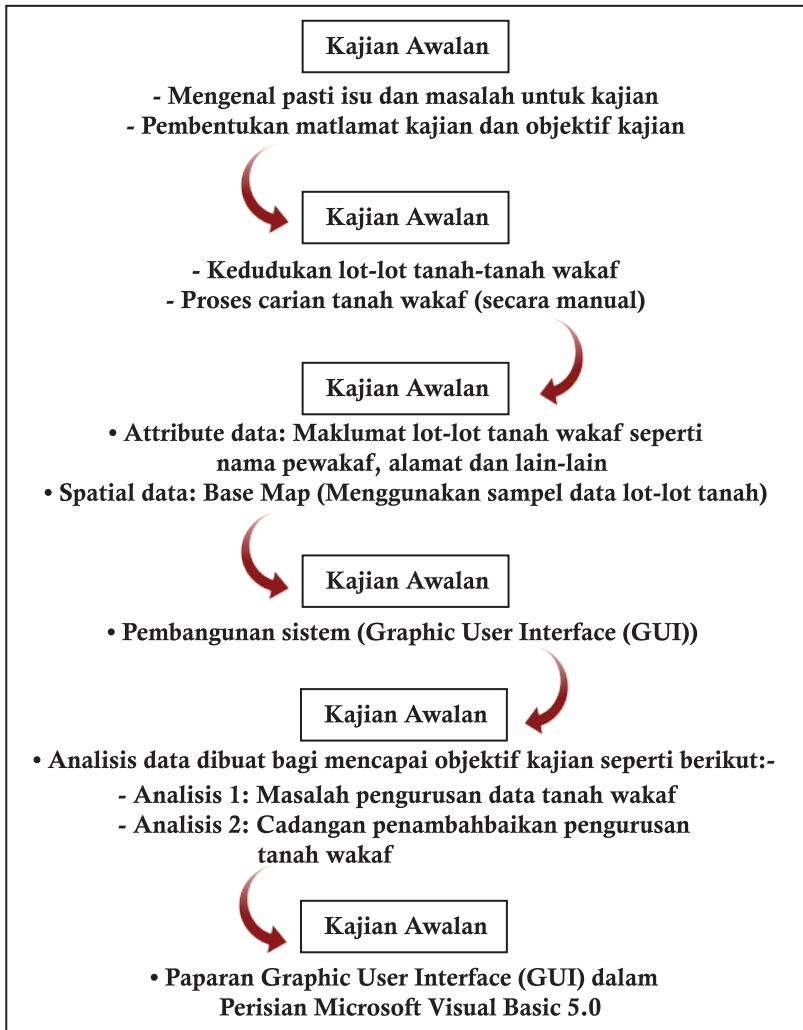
Kajian Awalan

- Mengenal pasti isu dan masalah untuk kajian
- Pembentukan matlamat kajian dan objektif kajian

Kajian Awalan

- Kedudukan lot-lot tanah-tanah wakaf
- Proses carian tanah wakaf (secara manual)

Kajian Awalan

• Attribute data: Maklumat lot-lot tanah wakaf seperti nama pewakaf, alamat dan lain-lain
• Spatial data: Base Map (Menggunakan sampel data lot-lot tanah)

Kajian Awalan

• Pembangunan sistem (Graphic User Interface (GUI))

Kajian Awalan

• Analisis data dibuat bagi mencapai objektif kajian seperti berikut:-
- Analisis 1: Masalah pengurusan data tanah wakaf
- Analisis 2: Cadangan penambahbaikan pengurusan tanah wakaf

Kajian Awalan

• Paparan Graphic User Interface (GUI) dalam Perisian Microsoft Visual Basic 5.0